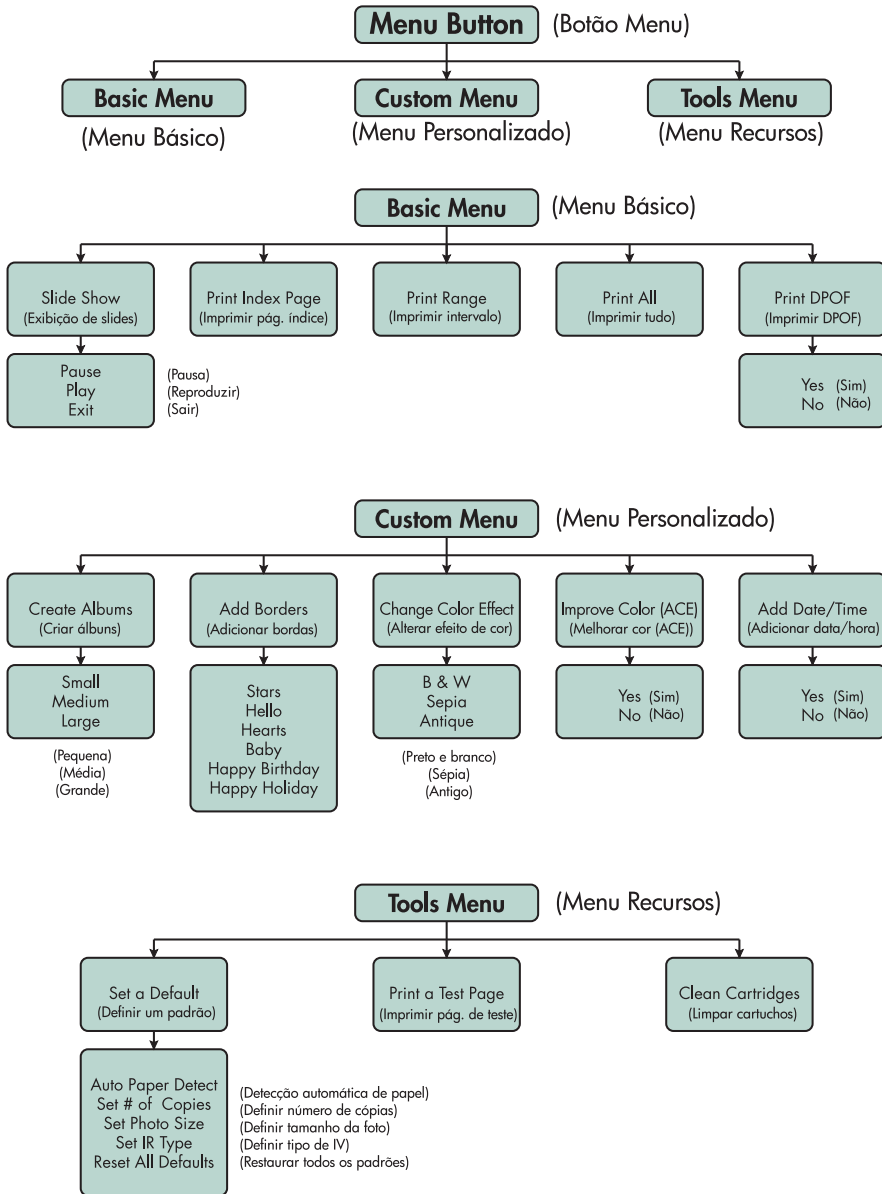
Menu Button (Botão Menu)

Basic Menu
(Menu Básico)

Custom Menu
(Menu Personalizado)

Tools Menu
(Menu Recursos)

Basic Menu (Menu Básico)

Slide Show
(Exibição de slides)

Pause
Play
Exit

(Pausa)
(Reproduzir)
(Sair)

Print Index Page
(Imprimir pág. índice)

Print Range
(Imprimir intervalo)

Print All
(Imprimir tudo)

Print DPOF
(Imprimir DPOF)

Yes (Sim)
No (Não)

Custom Menu (Menu Personalizado)

Create Albums
(Criar álbuns)

Small
Medium
Large

(Pequena)
(Média)
(Grande)

Add Borders
(Adicionar bordas)

Stars
Hello
Hearts
Baby
Happy Birthday
Happy Holiday

Change Color Effect
(Alterar efeito de cor)

B & W
Sepia
Antique

(Preto e branco)
(Sépia)
(Antigo)

Improve Color (ACE)
(Melhorar cor (ACE))

Yes (Sim)
No (Não)

Add Date/Time
(Adicionar data/hora)

Yes (Sim)
No (Não)

Tools Menu (Menu Recursos)

Set a Default
(Definir um padrão)

Auto Paper Detect
Set # of Copies
Set Photo Size
Set IR Type
Reset All Defaults

(Detecção automática de papel)
(Definir número de cópias)
(Definir tamanho da foto)
(Definir tipo de IV)
(Restaurar todos os padrões)

Print a Test Page
(Imprimir pág. de teste)

Clean Cartridges
(Limpar cartuchos)